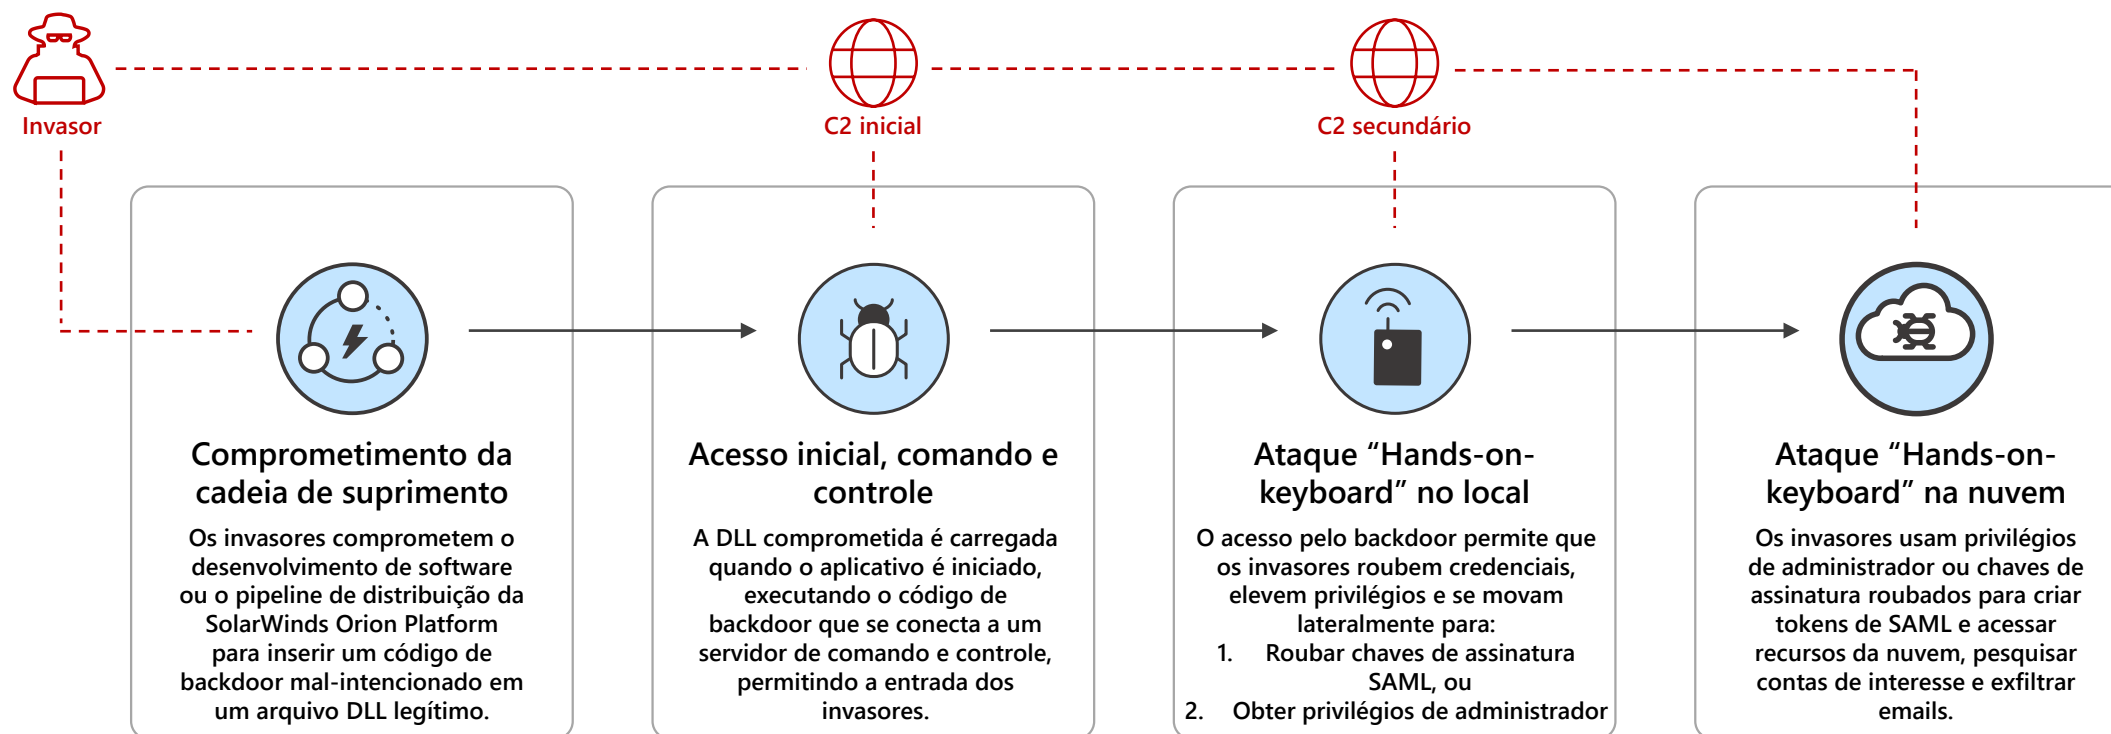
Invasor

C2 inicial

C2 secundário

Comprometimento da cadeia de suprimento

Os invasores comprometem o desenvolvimento de software ou o pipeline de distribuição da SolarWinds Orion Platform para inserir um código de backdoor mal-intencionado em um arquivo DLL legítimo.

Acesso inicial, comando e controle

A DLL comprometida é carregada quando o aplicativo é iniciado, executando o código de backdoor que se conecta a um servidor de comando e controle, permitindo a entrada dos invasores.

Ataque “Hands-on-keyboard” no local

O acesso pelo backdoor permite que os invasores roubem credenciais, elevem privilégios e se movam lateralmente para:
1. Roubar chaves de assinatura SAML, ou
2. Obter privilégios de administrador

Ataque “Hands-on-keyboard” na nuvem

Os invasores usam privilégios de administrador ou chaves de assinatura roubados para criar tokens de SAML e acessar recursos da nuvem, pesquisar contas de interesse e exfiltrar emails.